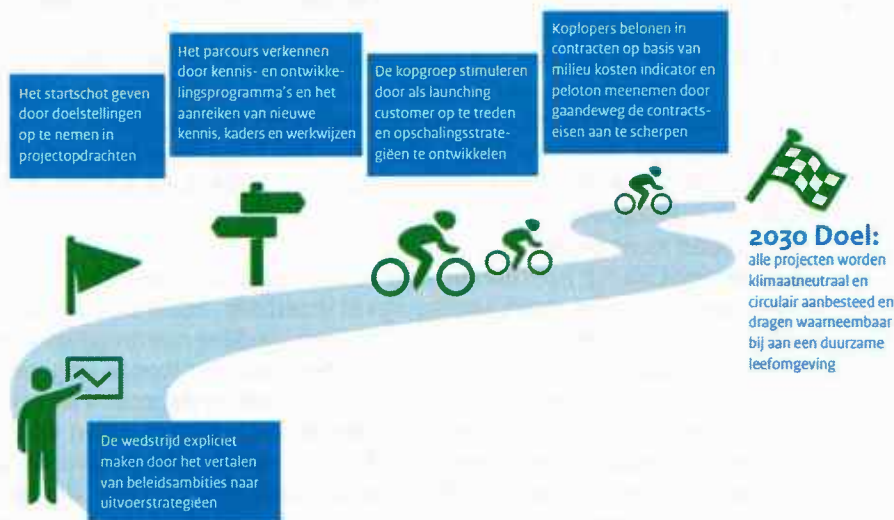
Het startschot geven door doelstellingen op te nemen in projectopdrachten

Het parcours verkennen door kennis- en ontwikkelingsprogramma's en het aanreiken van nieuwe kennis, kaders en werkwijzen

De kopgroep stimuleren door als launching customer op te treden en opschalingsstrategieën te ontwikkelen

Koplopers belonen in contracten op basis van milieu kosten indicator en peloton meenemen door gaandeweg de contractseisen aan te scherpen

2030 Doel:
alle projecten worden klimaatneutraal en circulair aanbesteed en dragen waarneembaar bij aan een duurzame leefomgeving

De wedstrijd expliciet maken door het vertalen van beleidsambities naar uitvoerstrategieën